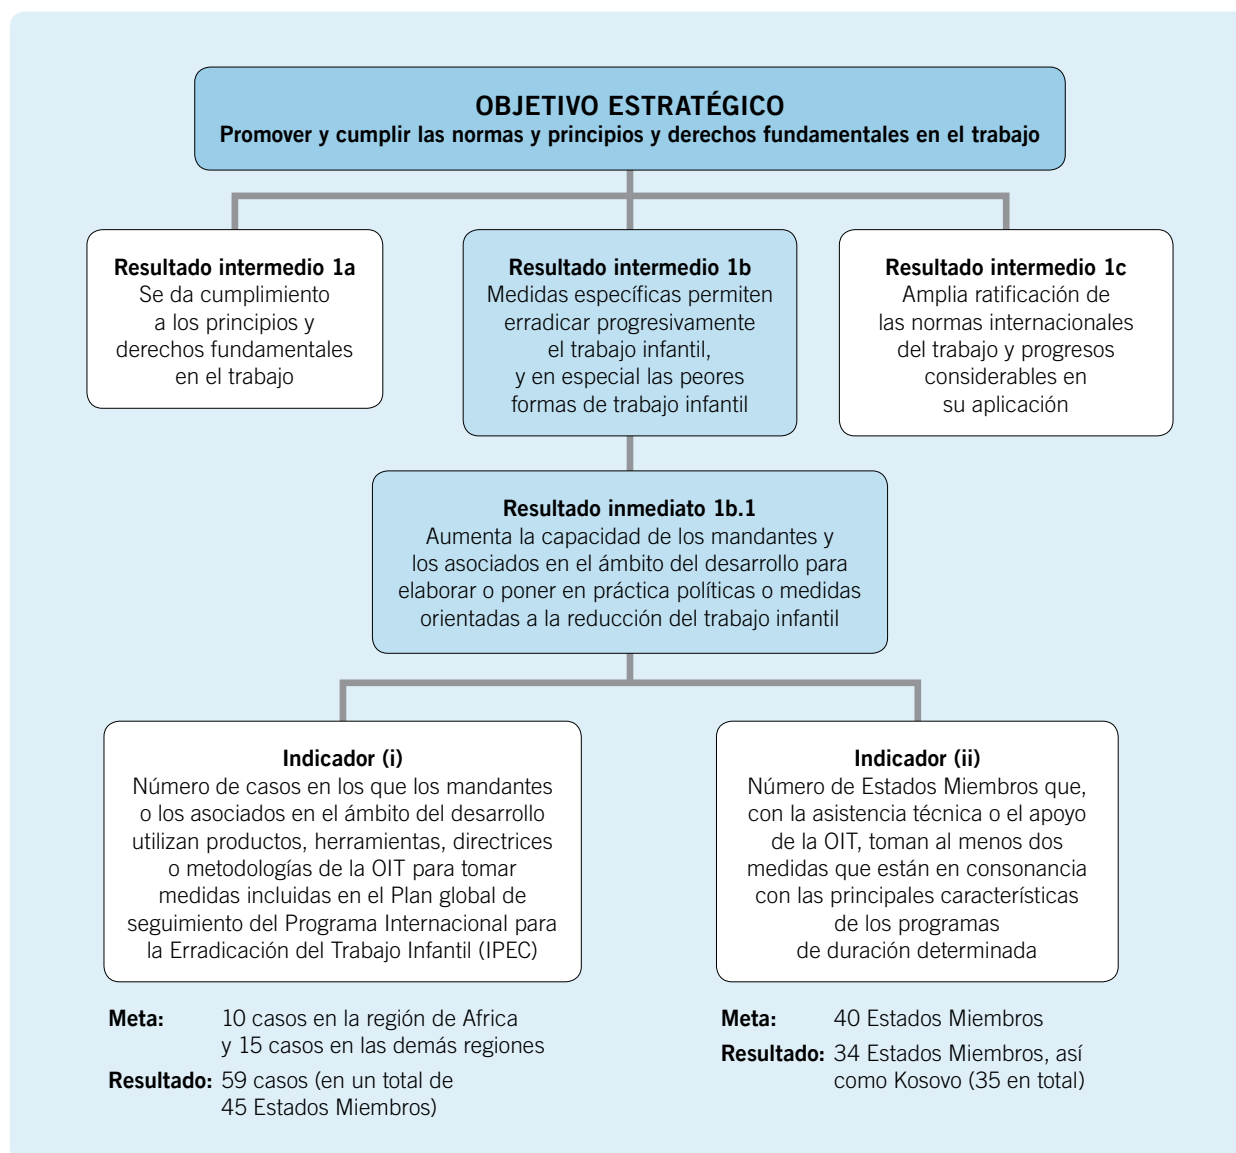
OBJETIVO ESTRATÉGICO
Promover y cumplir las normas y principios y derechos fundamentales en el trabajo

Resultado intermedio 1a
Se da cumplimiento a los principios y derechos fundamentales en el trabajo

Resultado intermedio 1b
Medidas específicas permiten erradicar progresivamente el trabajo infantil, y en especial las peores formas de trabajo infantil

Resultado intermedio 1c
Amplia ratificación de las normas internacionales del trabajo y progresos considerables en su aplicación

Resultado inmediato 1b.1
Aumenta la capacidad de los mandantes y los asociados en el ámbito del desarrollo para elaborar o poner en práctica políticas o medidas orientadas a la reducción del trabajo infantil

Indicador (i)
Número de casos en los que los mandantes o los asociados en el ámbito del desarrollo utilizan productos, herramientas, directrices o metodologías de la OIT para tomar medidas incluidas en el Plan global de seguimiento del Programa Internacional para la Erradicación del Trabajo Infantil (IPEC)

Meta: 10 casos en la región de Africa y 15 casos en las demás regiones

Resultado: 59 casos (en un total de 45 Estados Miembros)

Indicador (ii)
Número de Estados Miembros que, con la asistencia técnica o el apoyo de la OIT, toman al menos dos medidas que están en consonancia con las principales características de los programas de duración determinada

Meta: 40 Estados Miembros

Resultado: 34 Estados Miembros, así como Kosovo (35 en total)